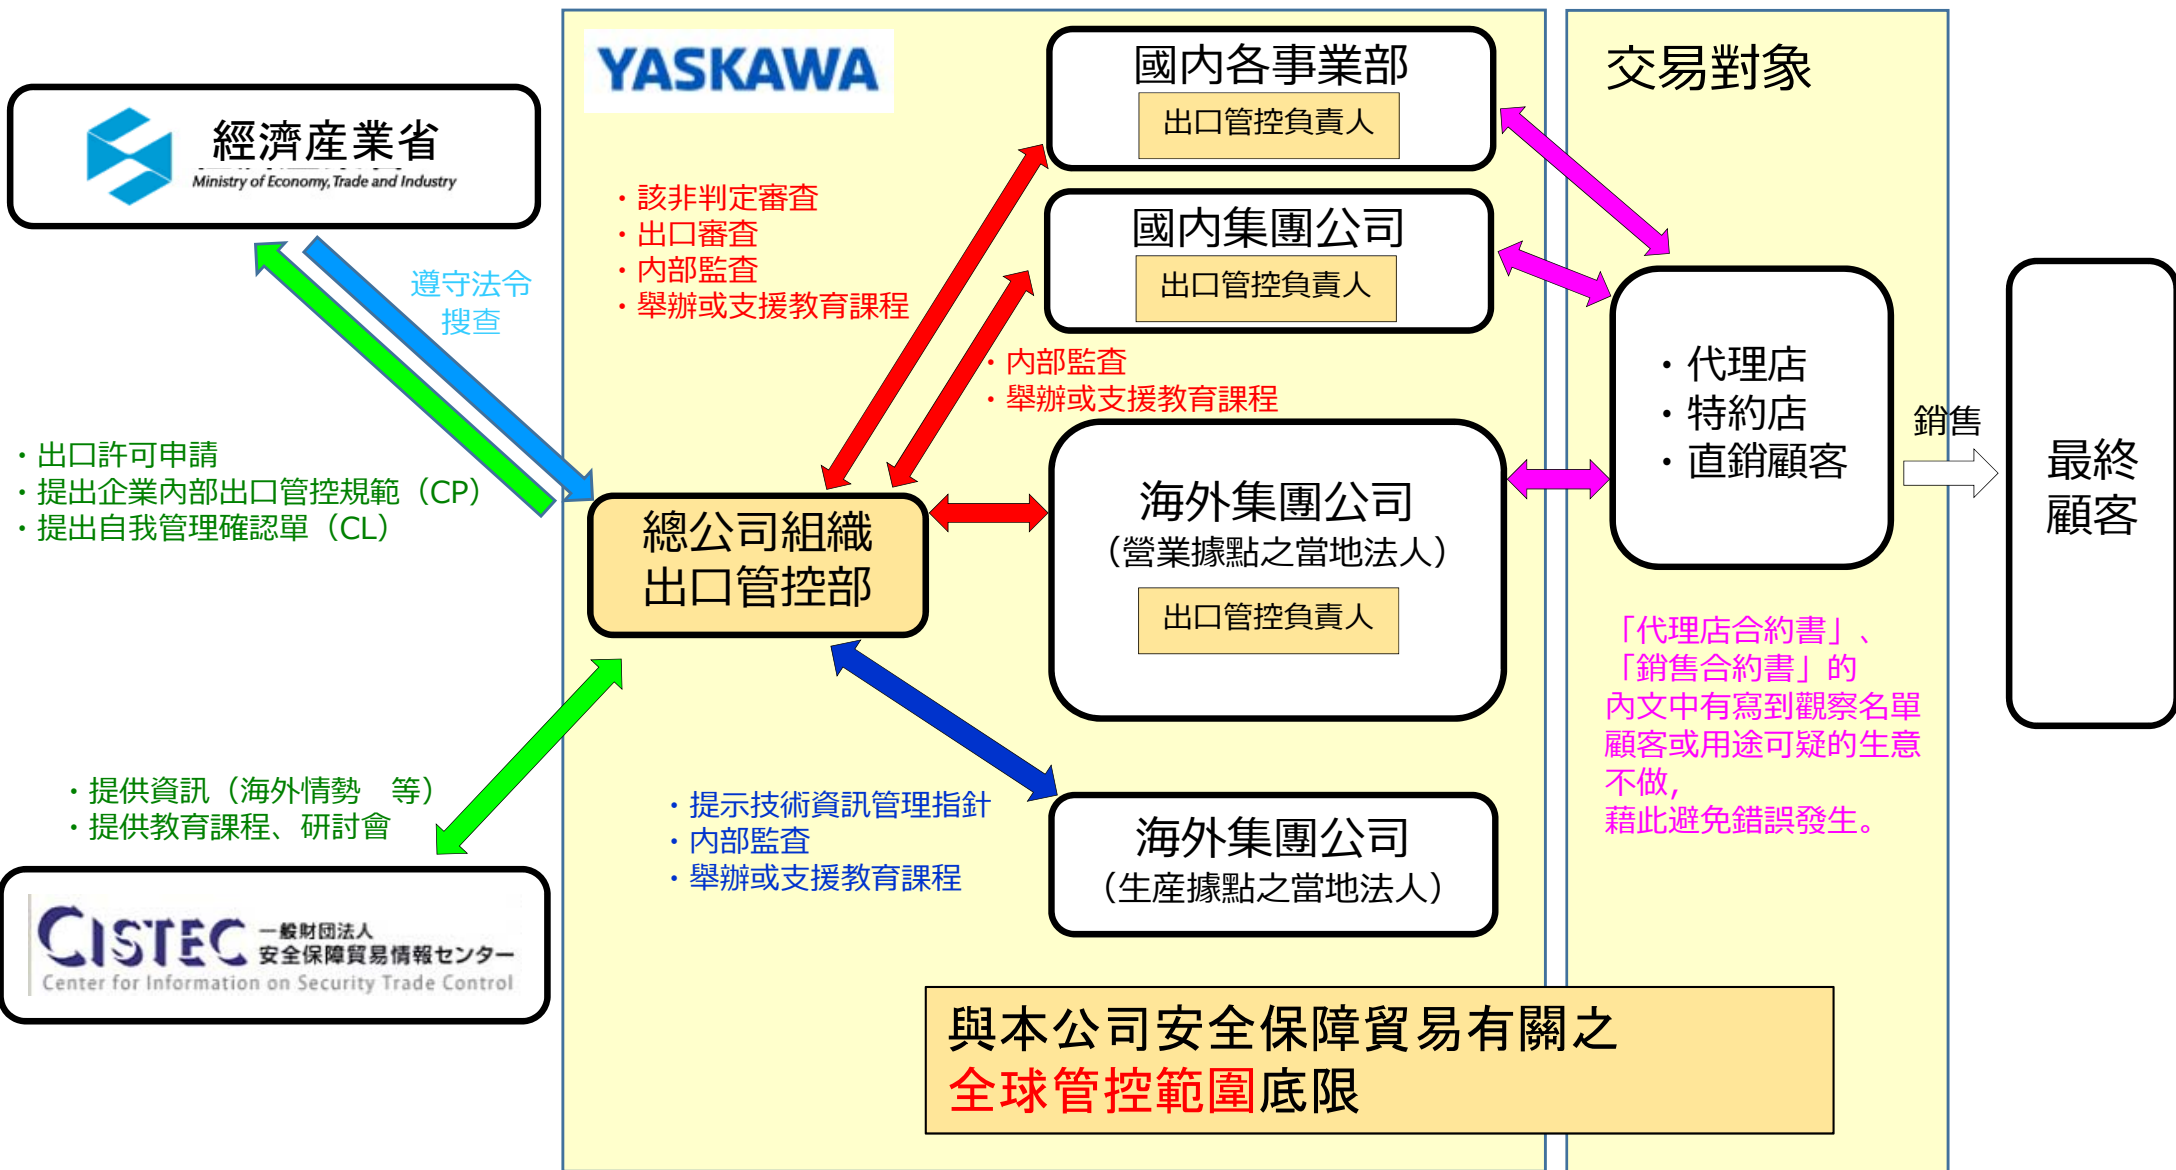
經濟産業省
Ministry of Economy, Trade and Industry

遵守法令
搜查

・出口許可申請
・提出企業內部出口管控規範（CP）
・提出自我管理確認單（CL）

・提供資訊（海外情勢　等）
・提供教育課程、研討會

CISTEC 一般財団法人 安全保障貿易情報センター
Center for Information on Security Trade Control

YASKAWA

・該非判定審查
・出口審查
・內部監查
・舉辦或支援教育課程

總公司組織
出口管控部

國內各事業部
出口管控負責人

國內集團公司
出口管控負責人

・內部監查
・舉辦或支援教育課程

海外集團公司
（營業據點之當地法人）
出口管控負責人

・提示技術資訊管理指針
・內部監查
・舉辦或支援教育課程

海外集團公司
（生産據點之當地法人）

交易對象

・代理店
・特約店
・直銷顧客

銷售

最終
顧客

「代理店合約書」、
「銷售合約書」的
內文中有寫到觀察名單
顧客或用途可疑的生意
不做，
藉此避免錯誤發生。

與本公司安全保障貿易有關之
全球管控範圍底限